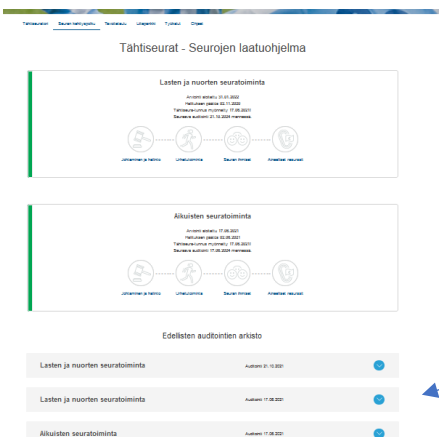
Tähtiseurat Seuran kehitys... Tavoitteet Urheilu Työkalut Ohjeet

Tähtiseurat - Seurojen laatuohjelma

Lasten ja nuorten seuratoiminta

Arviointi aloitettu 21.01.2022
Hallituksen päätös 22.11.2020
Tähtiseura-tunnus myönnetty 17.05.2021
Seuraava auditointi 21.10.2024 mennessä

Johtaminen ja hallinto Urheilutoiminta Seuran ihmiset Aineelliset resurssit

Aikuisten seuratoiminta

Arviointi aloitettu 17.05.2021
Hallituksen päätös 02.05.2021
Tähtiseura-tunnus myönnetty 17.05.2021
Seuraava auditointi 17.05.2024 mennessä

Johtaminen ja hallinto Urheilutoiminta Seuran ihmiset Aineelliset resurssit

Edellisten auditointien arkisto

Lasten ja nuorten seuratoiminta Auditointi 21.10.2021

Lasten ja nuorten seuratoiminta Auditointi 17.05.2021

Aikuisten seuratoiminta Auditointi 17.05.2021